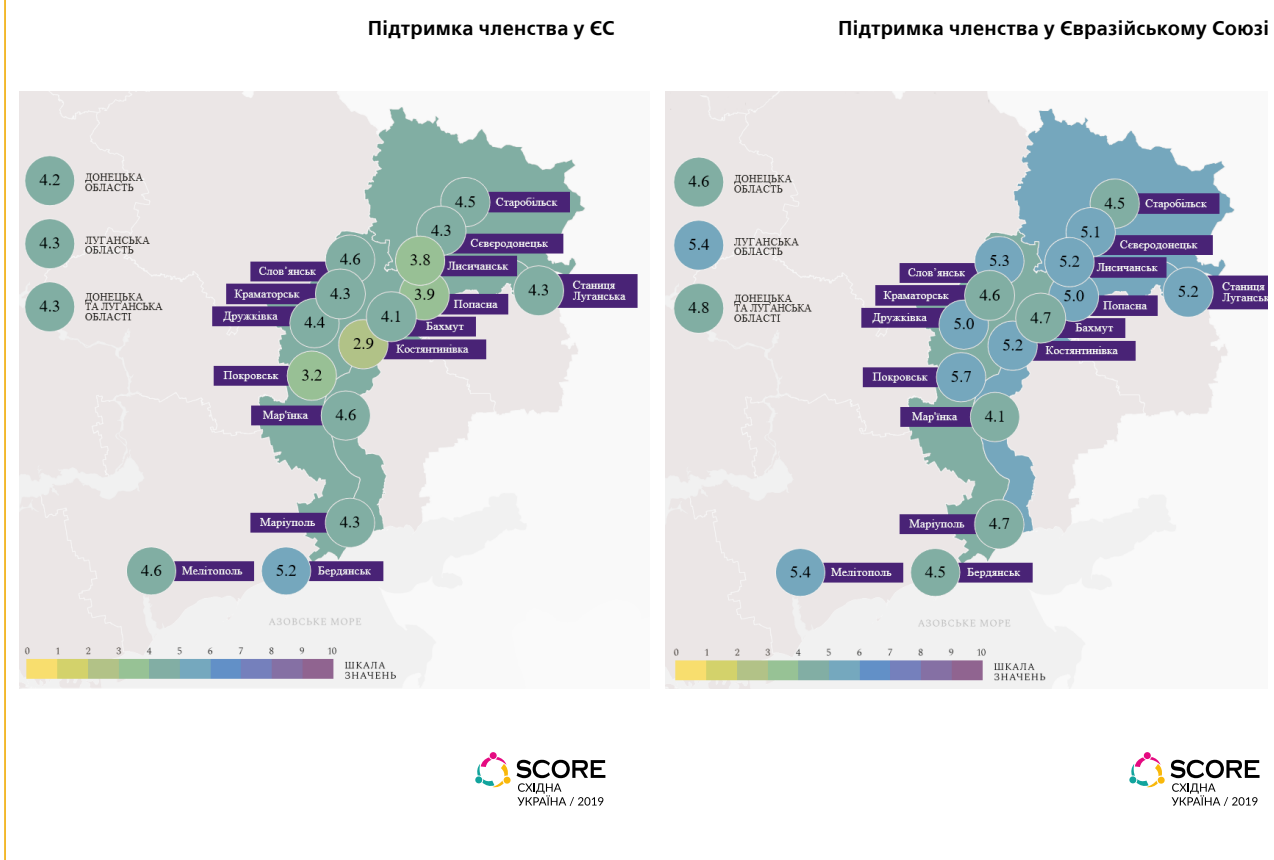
Підтримка членства у ЄС

4.2 ДОНЕЦЬКА ОБЛАСТЬ
4.3 ЛУГАНСЬКА ОБЛАСТЬ
4.3 ДОНЕЦЬКА ТА ЛУГАНСЬКА ОБЛАСТІ

4.5 Старобільськ
4.3 Сєвєродонецьк
3.8 Лисичанськ
4.3 Станиця Луганська
3.9 Попасна
4.6 Слов'янськ
4.3 Краматорськ
4.4 Дружківка
4.1 Бахмут
2.9 Костянтинівка
3.2 Покровськ
4.6 Мар'їнка
4.3 Маріуполь
4.6 Мелітополь
5.2 Бердянськ

АЗОВСЬКЕ МОРЕ

0 1 2 3 4 5 6 7 8 9 10
ШКАЛА ЗНАЧЕНЬ

SCORE
СХІДНА
УКРАЇНА / 2019

Підтримка членства у Євразійському Союзі

4.6 ДОНЕЦЬКА ОБЛАСТЬ
5.4 ЛУГАНСЬКА ОБЛАСТЬ
4.8 ДОНЕЦЬКА ТА ЛУГАНСЬКА ОБЛАСТІ

4.5 Старобільськ
5.1 Сєвєродонецьк
5.2 Лисичанськ
5.2 Станиця Луганськ
5.0 Попасна
5.3 Слов'янськ
4.6 Краматорськ
5.0 Дружківка
4.7 Бахмут
5.2 Костянтинівка
5.7 Покровськ
4.1 Мар'їнка
4.7 Маріуполь
5.4 Мелітополь
4.5 Бердянськ

АЗОВСЬКЕ МОРЕ

0 1 2 3 4 5 6 7 8 9 10
ШКАЛА ЗНАЧЕНЬ

SCORE
СХІДНА
УКРАЇНА / 2019